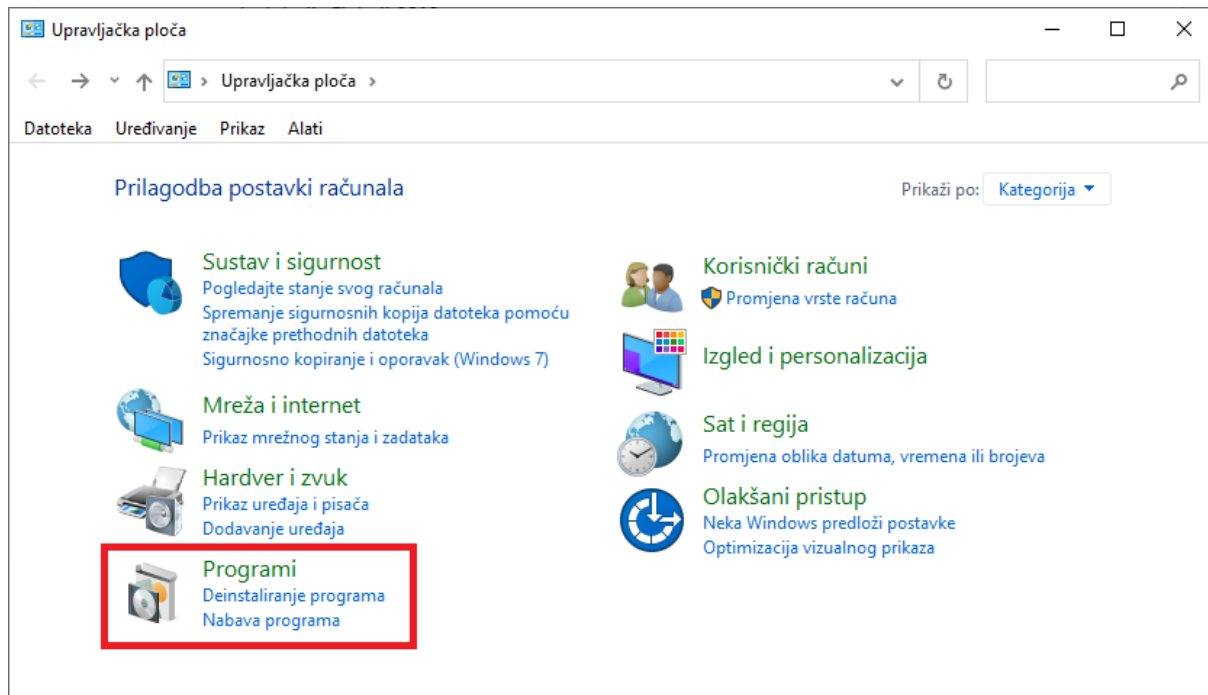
Upravljačka ploča

Upravljačka ploča

Datoteka Uređivanje Prikaz Alati

Prilagodba postavki računala

Prikaži po: Kategorija

Sustav i sigurnost
Pogledajte stanje svog računala
Spremanje sigurnosnih kopija datoteka pomoću značajke prethodnih datoteka
Sigurnosno kopiranje i oporavak (Windows 7)

Mreža i internet
Prikaz mrežnog stanja i zadataka

Hardver i zvuk
Prikaz uređaja i pisača
Dodavanje uređaja

Programi
Deinstaliranje programa
Nabava programa

Korisnički računi
Promjena vrste računa

Izgled i personalizacija

Sat i regija
Promjena oblika datuma, vremena ili brojeva

Olakšani pristup
Neka Windows predloži postavke
Optimizacija vizualnog prikaza